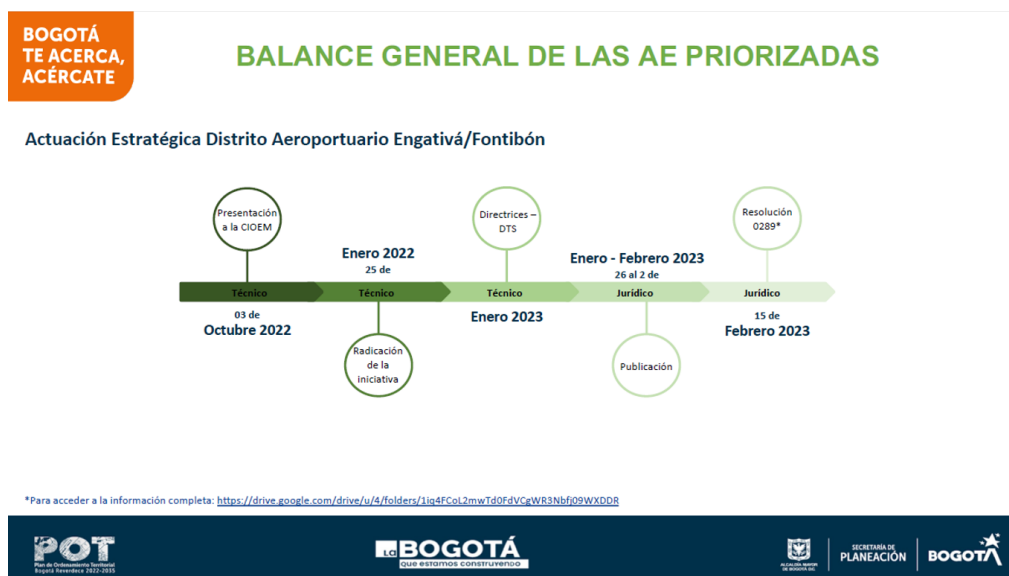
BOGOTÁ TE ACERCA, ACÉRCATE

BALANCE GENERAL DE LAS AE PRIORIZADAS

Actuación Estratégica Distrito Aeroportuario Engativá/Fontibón

Presentación a la CIOEM

Enero 2022
25 de

Directrices – DTS

Enero - Febrero 2023
26 al 2 de

Resolución 0289*

Técnico

Técnico

Técnico

Jurídico

Jurídico

03 de
Octubre 2022

Enero 2023

15 de
Febrero 2023

Radicación de la iniciativa

Publicación

*Para acceder a la información completa: https://drive.google.com/drive/u/4/folders/1iq4FCoL2mwTd0FdVCgWR3Nbfj09WXDDR

POT
Plan de Ordenamiento Territorial
Bogotá Reverdece 2022-2035

LA BOGOTÁ
que estamos construyendo

ALCALDÍA MAYOR DE BOGOTÁ D.C.

SECRETARÍA DE PLANEACIÓN

BOGOTÁ